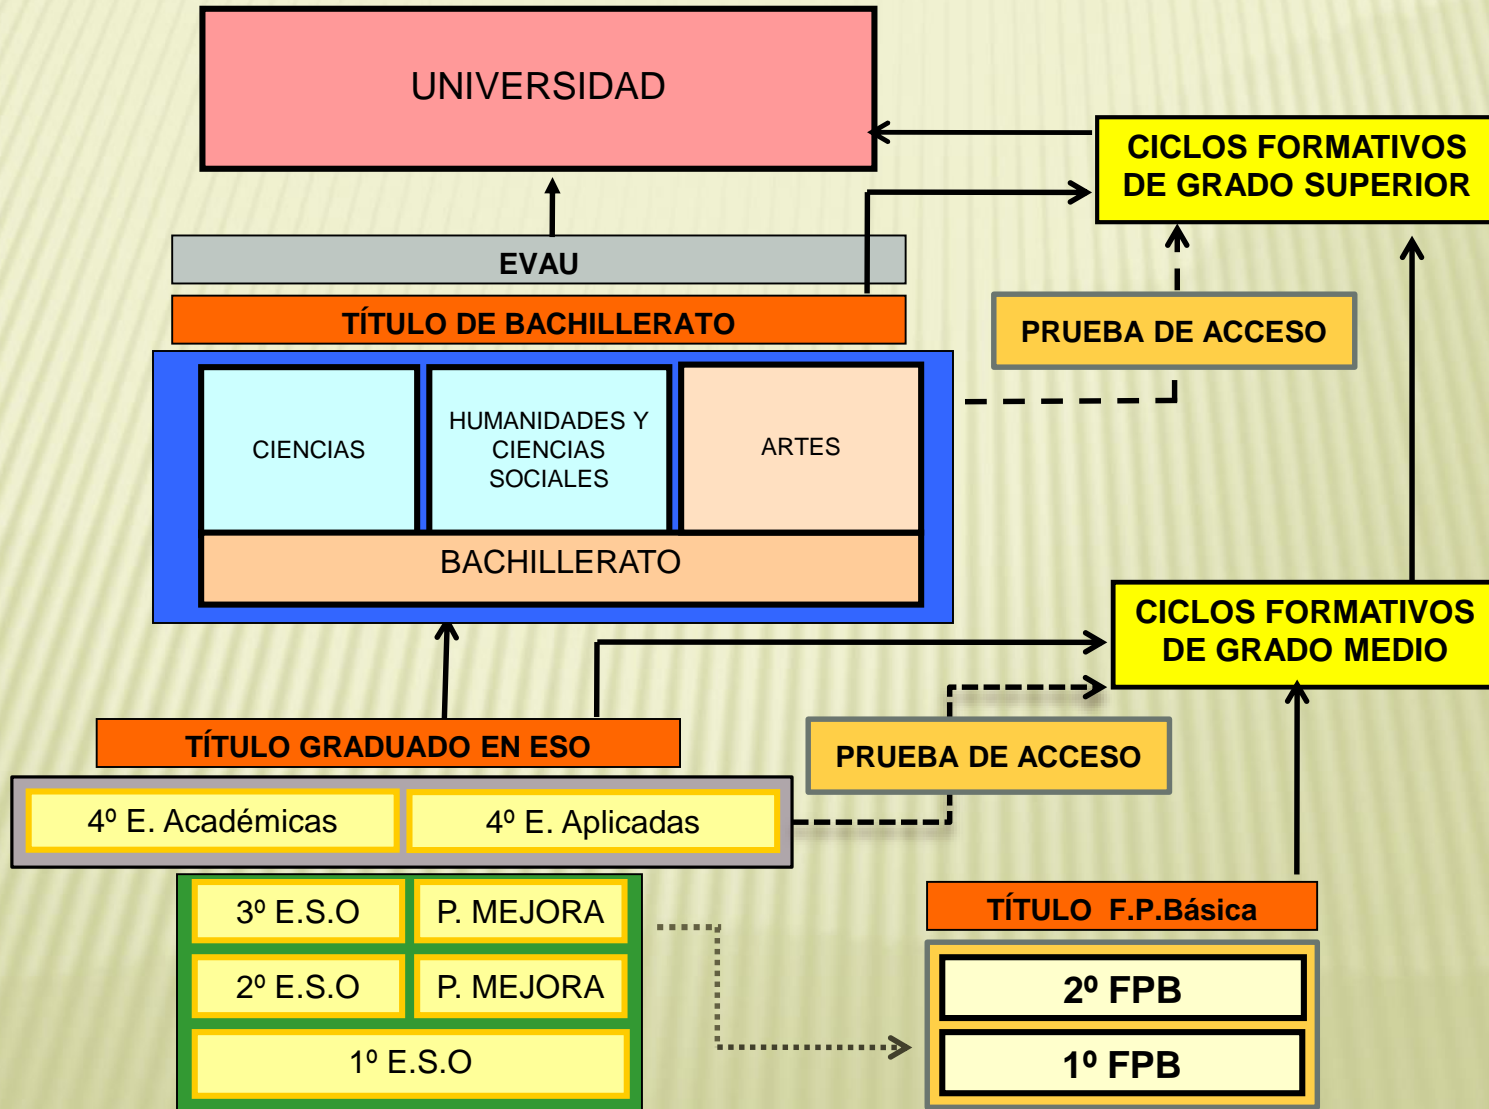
UNIVERSIDAD

CICLOS FORMATIVOS DE GRADO SUPERIOR

EVAU

TÍTULO DE BACHILLERATO

PRUEBA DE ACCESO

CIENCIAS

HUMANIDADES Y CIENCIAS SOCIALES

ARTES

BACHILLERATO

CICLOS FORMATIVOS DE GRADO MEDIO

TÍTULO GRADUADO EN ESO

PRUEBA DE ACCESO

4º E. Académicas

4º E. Aplicadas

3º E.S.O

P. MEJORA

2º E.S.O

P. MEJORA

1º E.S.O

TÍTULO F.P.Básica

2º FPB

1º FPB